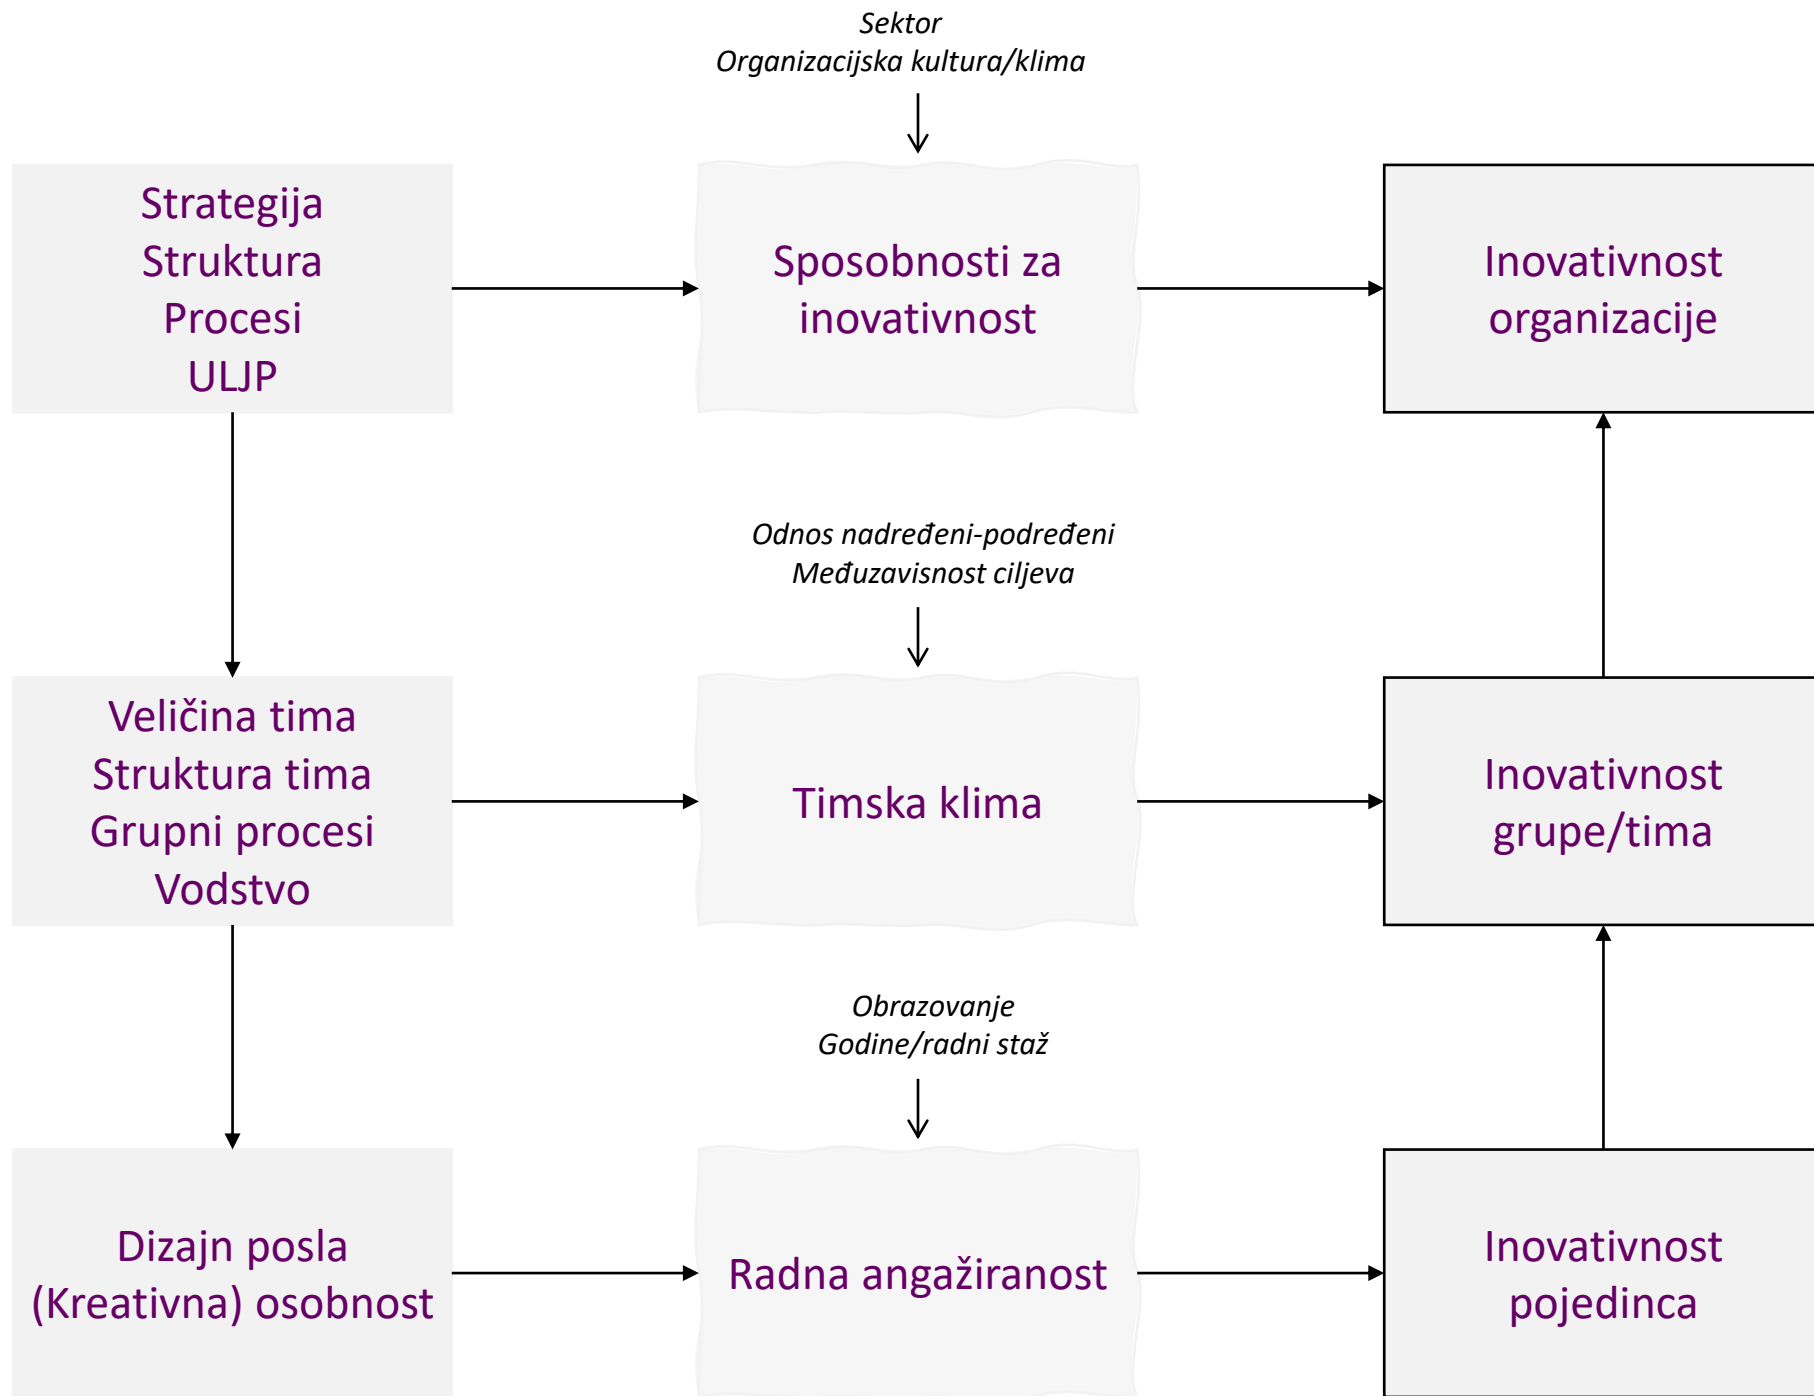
Sektor
Organizacijska kultura/klima

Strategija
Struktura
Procesi
ULJP

Sposobnosti za inovativnost

Inovativnost organizacije

Odnos nadređeni-podređeni
Međuzavisnost ciljeva

Veličina tima
Struktura tima
Grupni procesi
Vodstvo

Timska klima

Inovativnost grupe/tima

Obrazovanje
Godine/radni staž

Dizajn posla
(Kreativna) osobnost

Radna angažiranost

Inovativnost pojedinca